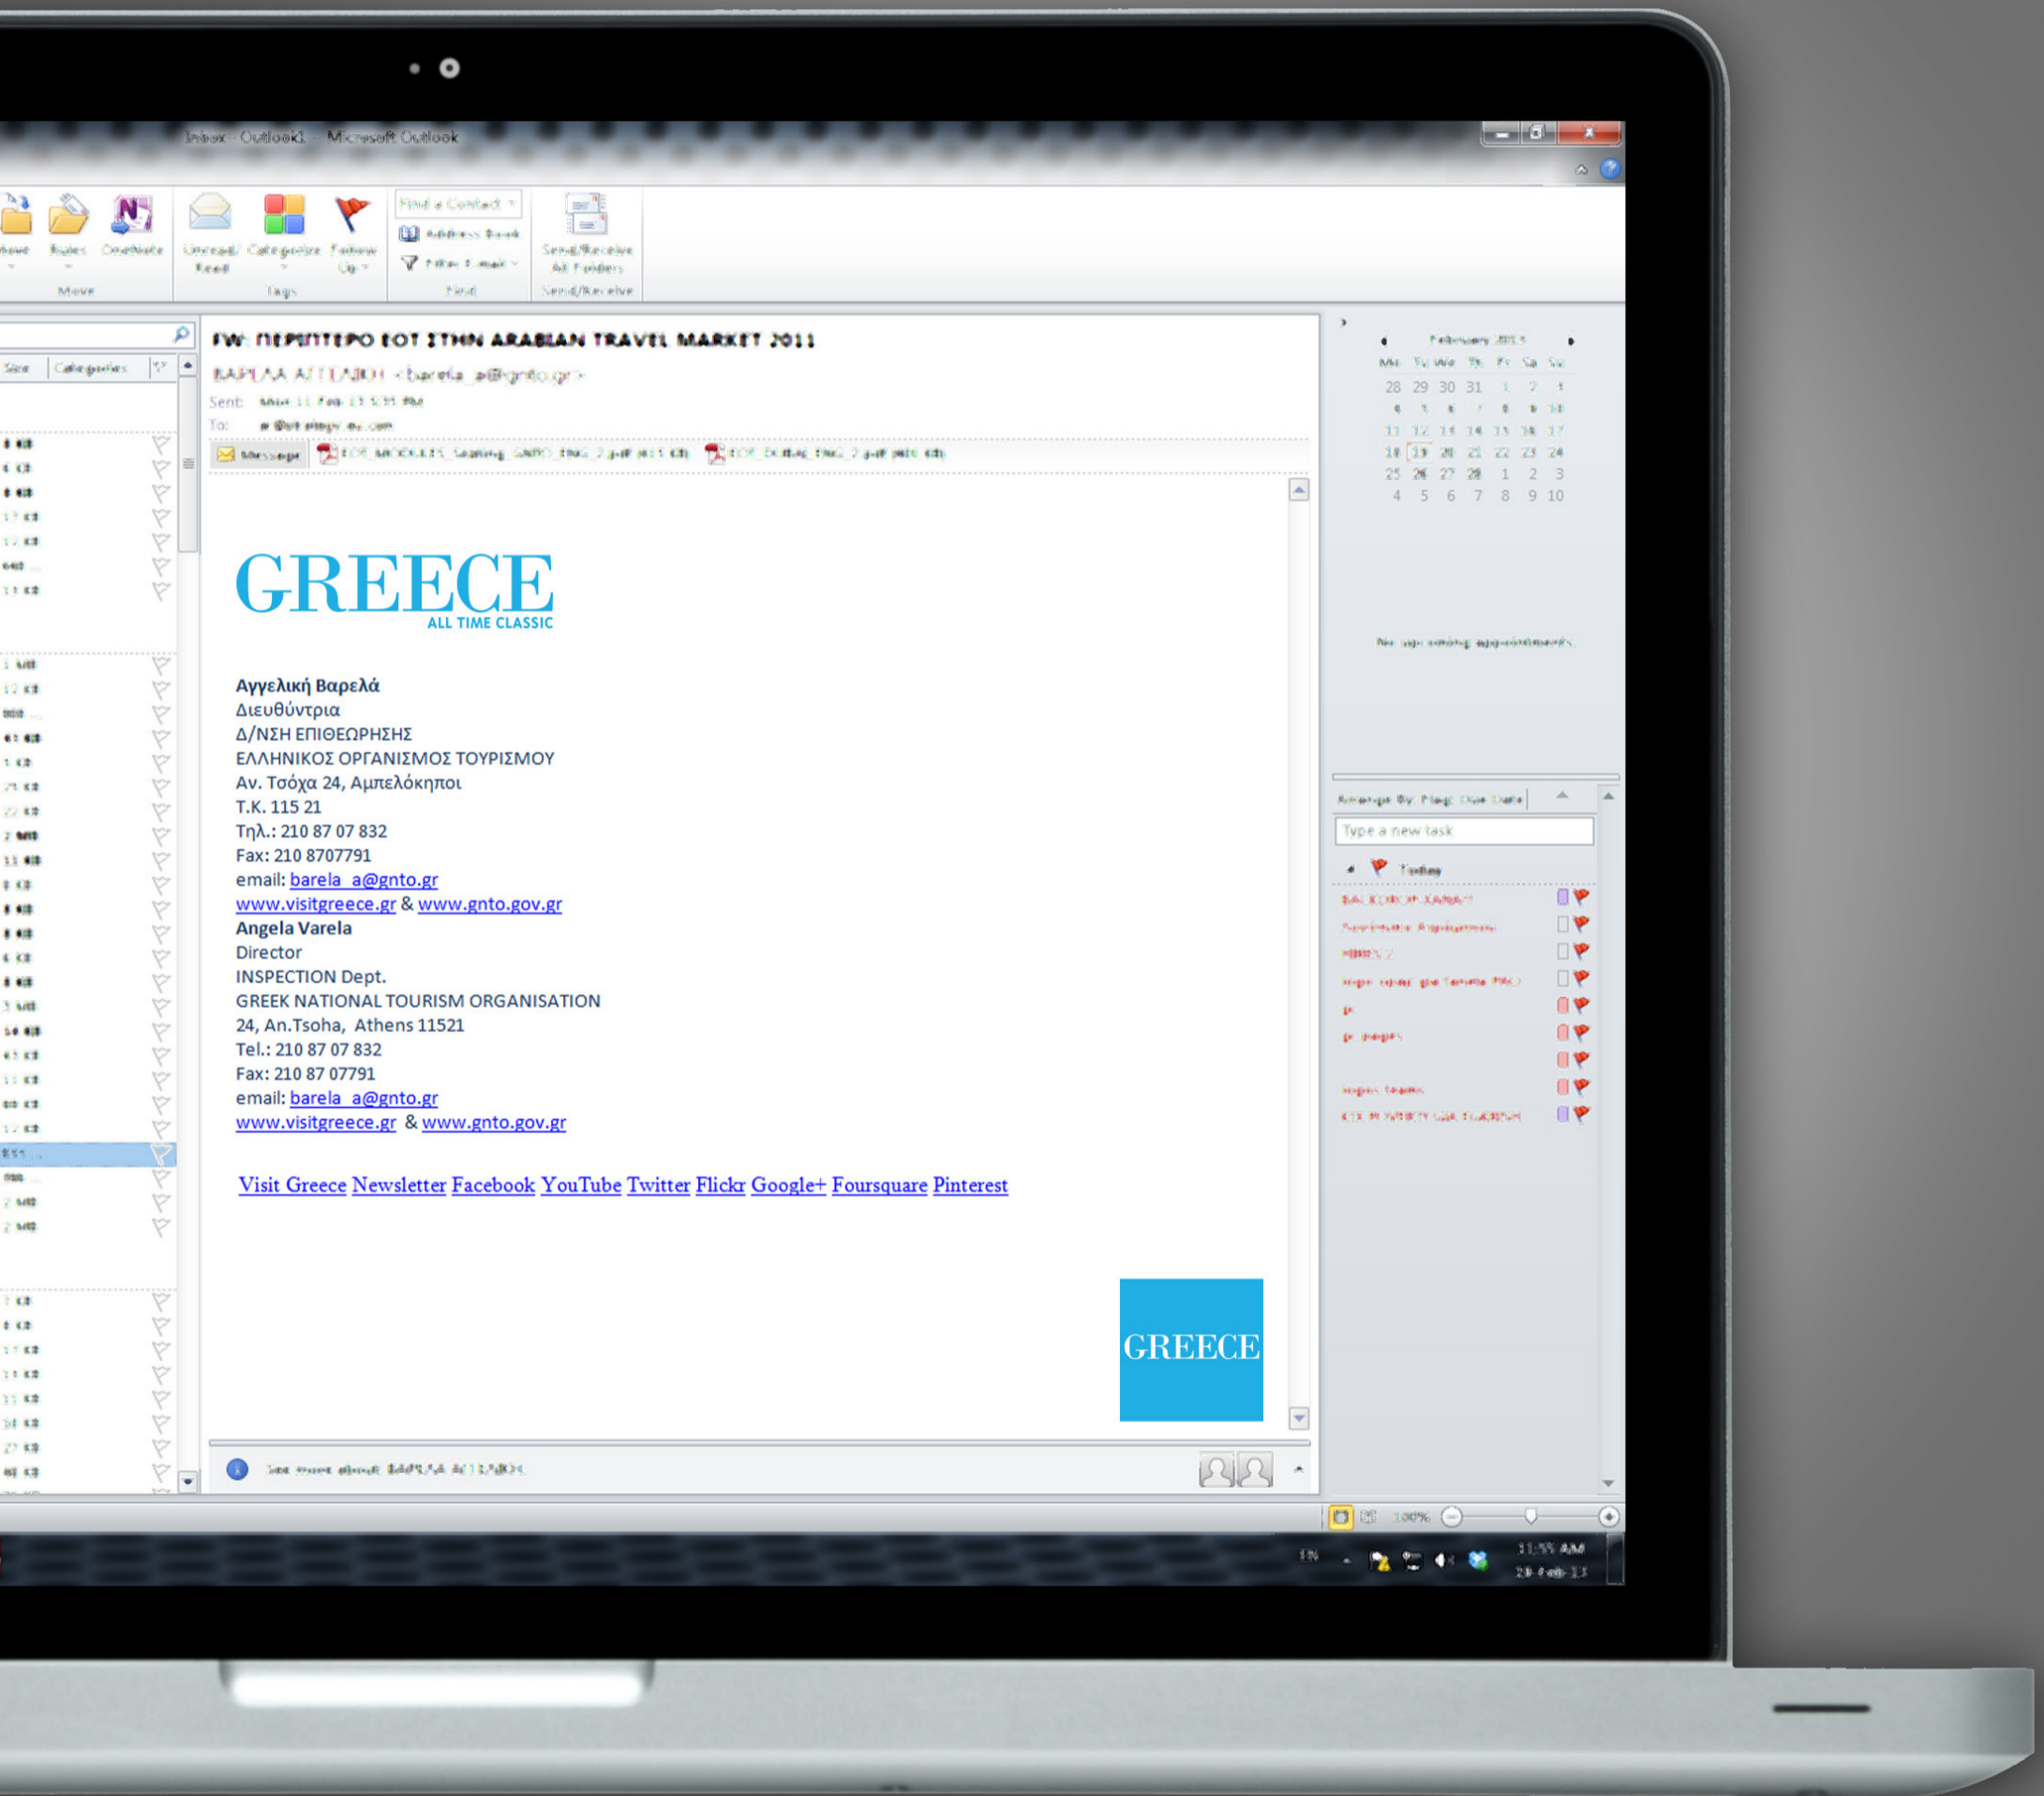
Inbox - Outlook1 - Microsoft Outlook

Move Rules OneNote
Move
Unread/Read Categorize Follow Up
Tags
Find a Contact
Address Book
Filter E-mail
Find
Send/Receive All Folders
Send/Receive

Size Categories

FW: ΠΕΡΙΠΤΕΡΟ ΕΟΤ ΣΤΗΝ ARABIAN TRAVEL MARKET 2011
ΒΑΡΕΛΑ ΑΓΓΕΛΙΚΗ <barela_a@gnto.gr>
Sent: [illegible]
To: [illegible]
Message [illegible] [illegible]

GREECE
ALL TIME CLASSIC

Αγγελική Βαρελά
Διευθύντρια
Δ/ΝΣΗ ΕΠΙΘΕΩΡΗΣΗΣ
ΕΛΛΗΝΙΚΟΣ ΟΡΓΑΝΙΣΜΟΣ ΤΟΥΡΙΣΜΟΥ
Αν. Τσόχα 24, Αμπελόκηποι
Τ.Κ. 115 21
Τηλ.: 210 87 07 832
Fax: 210 8707791
email: barela_a@gnto.gr
www.visitgreece.gr & www.gnto.gov.gr
Angela Varela
Director
INSPECTION Dept.
GREEK NATIONAL TOURISM ORGANISATION
24, An.Tsoha, Athens 11521
Tel.: 210 87 07 832
Fax: 210 87 07791
email: barela_a@gnto.gr
www.visitgreece.gr & www.gnto.gov.gr

Visit Greece Newsletter Facebook YouTube Twitter Flickr Google+ Foursquare Pinterest

GREECE

See more about: ΒΑΡΕΛΑ ΑΓΓΕΛΙΚΗ

February 2013
Mo Tu We Th Fr Sa Su
28 29 30 31 1 2 3
4 5 6 7 8 9 10
11 12 13 14 15 16 17
18 19 20 21 22 23 24
25 26 27 28 1 2 3
4 5 6 7 8 9 10

No upcoming appointments.

Arrange By: Flag: Due Date
Type a new task
Today

100%
EN
11:55 AM
19-Feb-13